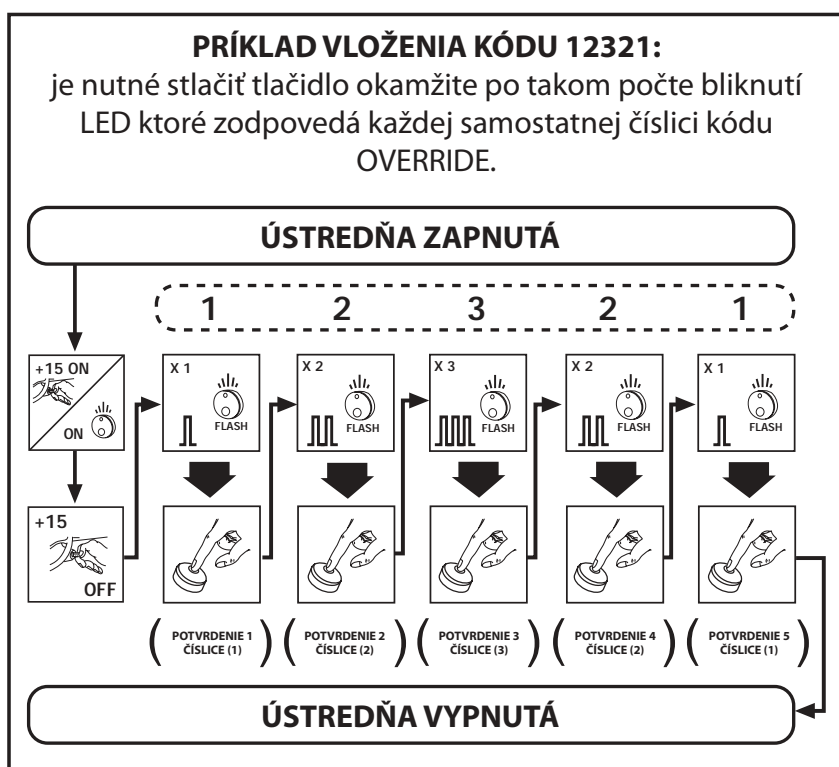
**PRÍKLAD VLOŽENIA KÓDU 12321:**
je nutné stlačiť tlačidlo okamžite po takom počte bliknutí LED ktoré zodpovedá každej samostatnej číslici kódu OVERRIDE.

ÚSTREDŇA ZAPNUTÁ

1 2 3 2 1

+15 ON
ON

+15
OFF

X 1
FLASH

X 2
FLASH

X 3
FLASH

X 2
FLASH

X 1
FLASH

(POTVRDENIE 1 ČÍSLICE (1)) (POTVRDENIE 2 ČÍSLICE (2)) (POTVRDENIE 3 ČÍSLICE (3)) (POTVRDENIE 4 ČÍSLICE (2)) (POTVRDENIE 5 ČÍSLICE (1))

ÚSTREDŇA VYPNUTÁ